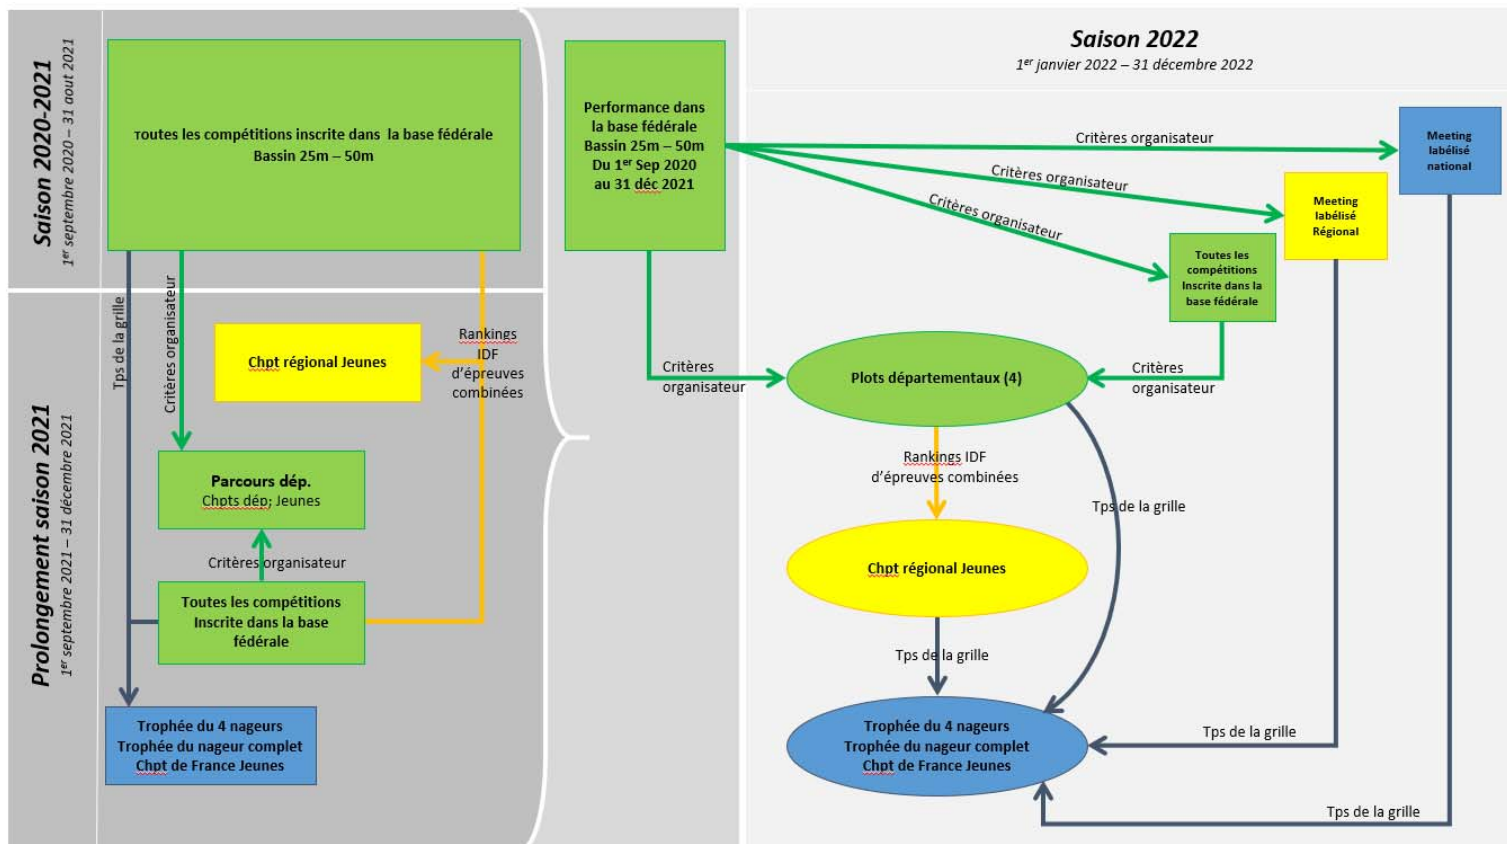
Saison 2020-2021
1er septembre 2020 – 31 aout 2021

Toutes les compétitions inscrite dans la base fédérale
Bassin 25m – 50m

Tps de la grille

Critères organisateur

Chpt régional Jeunes

Rankings IDF d'épreuves combinées

Prolongement saison 2021
1er septembre 2021 – 31 décembre 2021

Parcours dép.
Chpts dép; Jeunes

Critères organisateur

Toutes les compétitions Inscrite dans la base fédérale

Trophée du 4 nageurs
Trophée du nageur complet
Chpt de France Jeunes

Performance dans la base fédérale
Bassin 25m – 50m
Du 1er Sep 2020 au 31 déc 2021

Saison 2022
1er janvier 2022 – 31 décembre 2022

Critères organisateur

Critères organisateur

Critères organisateur

Meeting labélisé national

Meeting labélisé Régional

Toutes les compétitions Inscrite dans la base fédérale

Critères organisateur

Plots départementaux (4)

Critères organisateur

Rankings IDF d'épreuves combinées

Tps de la grille

Chpt régional Jeunes

Tps de la grille

Trophée du 4 nageurs
Trophée du nageur complet
Chpt de France Jeunes

Tps de la grille

Tps de la grille